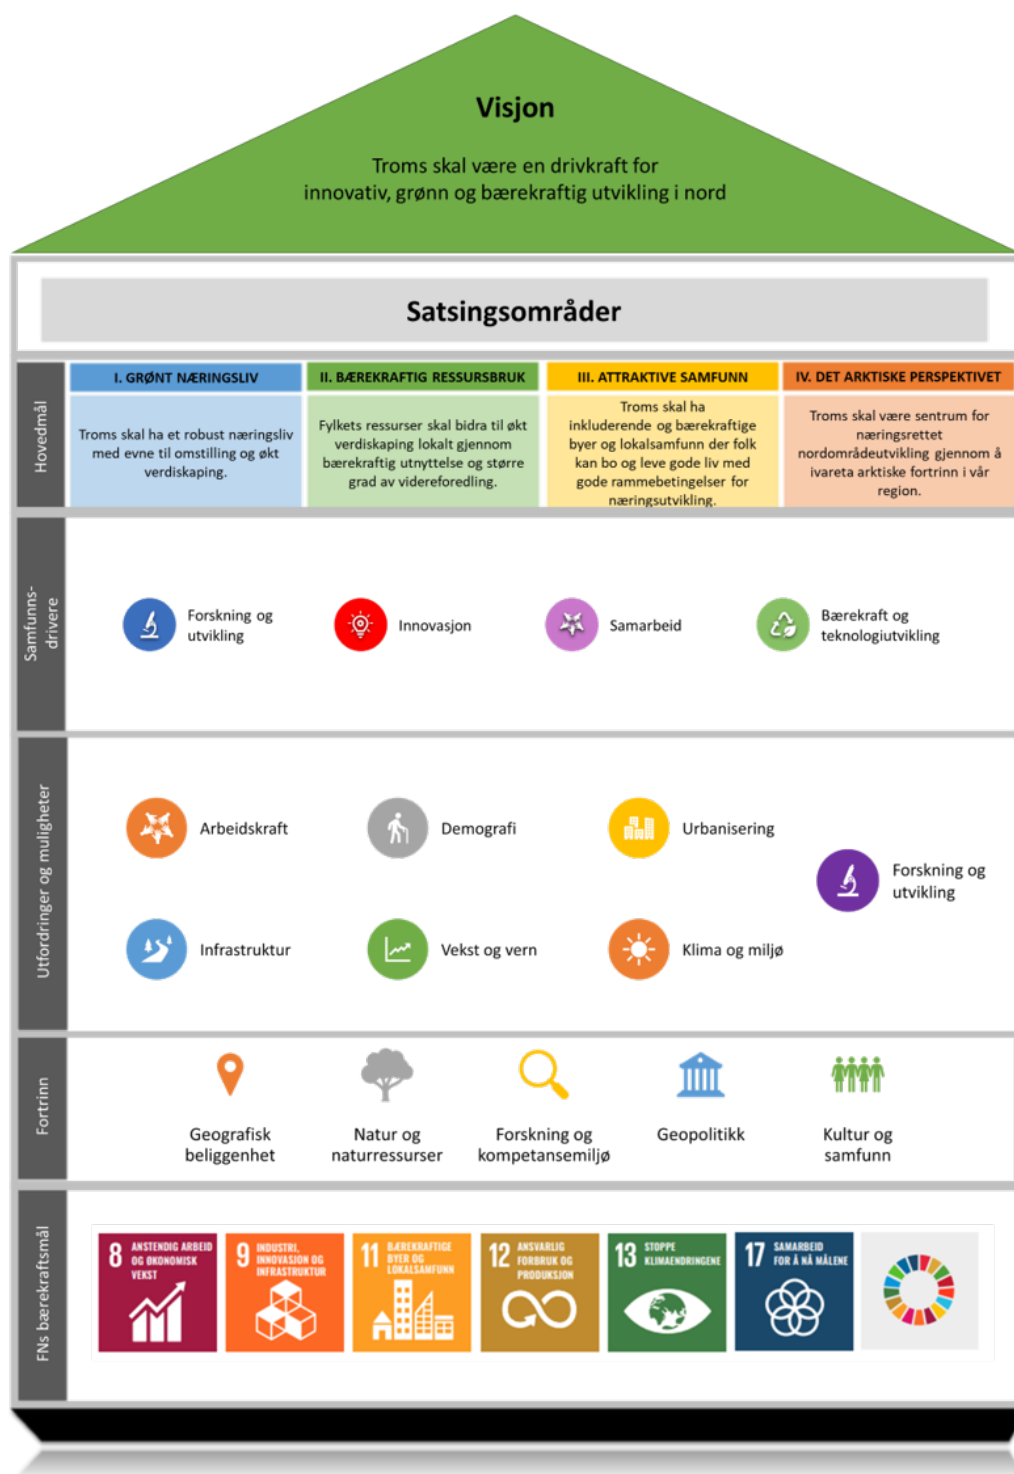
Visjon

Troms skal være en drivkraft for innovativ, grønn og bærekraftig utvikling i nord

Satsingsområder

Hovedmål

| I. GRØNT NÆRINGSLIV | II. BÆREKRAFTIG RESSURSBRUK | III. ATTRAKTIVE SAMFUNN | IV. DET ARKTISKE PERSPEKTIVET |
|---|---|---|---|
| Troms skal ha et robust næringsliv med evne til omstilling og økt verdiskaping. | Fylkets ressurser skal bidra til økt verdiskaping lokalt gjennom bærekraftig utnyttelse og større grad av videreforedling. | Troms skal ha inkluderende og bærekraftige byer og lokalsamfunn der folk kan bo og leve gode liv med gode rammebetingelser for næringsutvikling. | Troms skal være sentrum for næringsrettet nordområdeutvikling gjennom å ivareta arktiske fortrinn i vår region. |

Samfunns-drivere

Forskning og utvikling

Innovasjon

Samarbeid

Bærekraft og teknologiutvikling

Utfordringer og muligheter

Arbeidskraft

Demografi

Urbanisering

Forskning og utvikling

Infrastruktur

Vekst og vern

Klima og miljø

Fortrinn

Geografisk beliggenhet

Natur og naturressurser

Forskning og kompetansemiljø

Geopolitikk

Kultur og samfunn

FNs bærekraftsmål

8 ANSTENDIG ARBEID OG ØKONOMISK VEKST

9 INDUSTRI, INNOVASJON OG INFRASTRUKTUR

11 BÆREKRAFTIGE BYER OG LOKALSAMFUNN

12 ANSVARLIG FORBRUK OG PRODUKSJON

13 STOPPE KLIMAENDRINGENE

17 SAMARBEID FOR Å NÅ MÅLENE